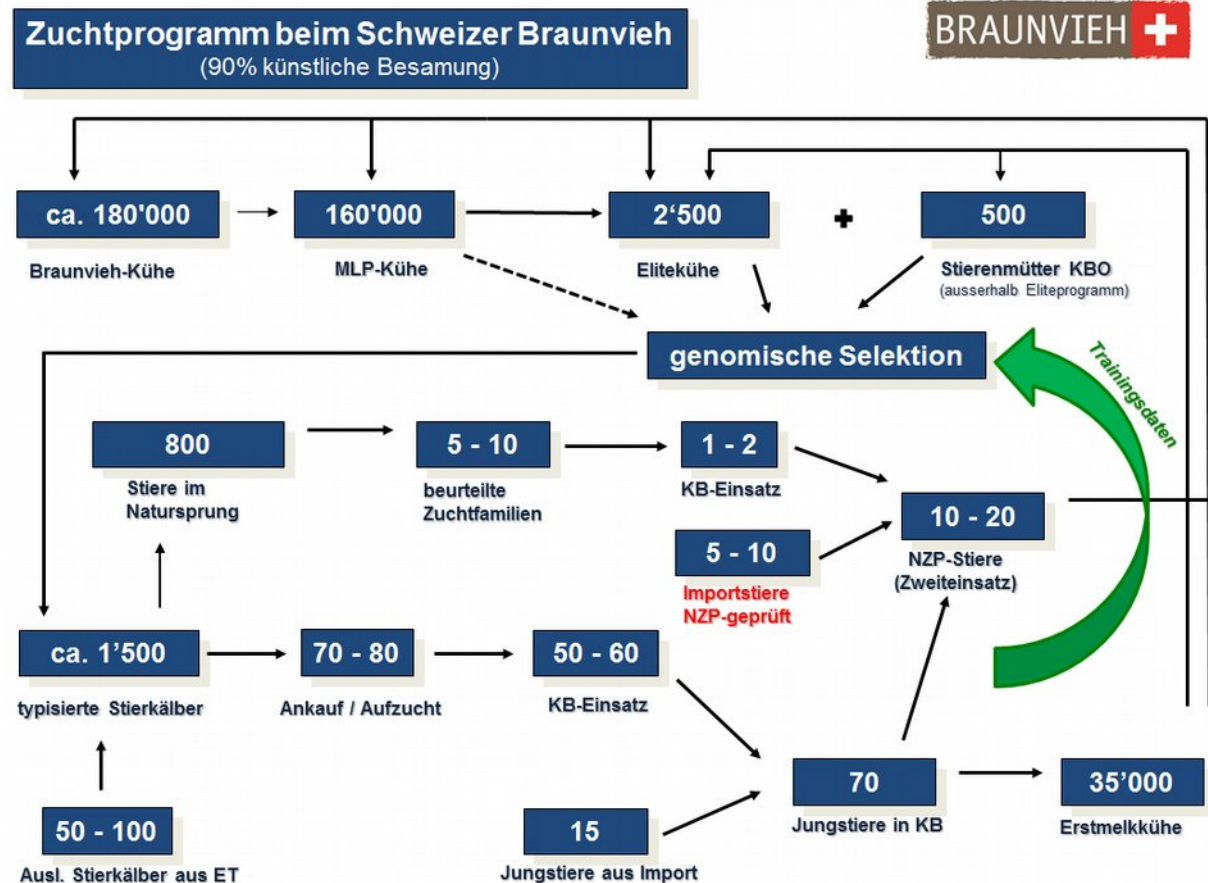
Zuchtprogramm beim Schweizer Braunvieh
(90% künstliche Besamung)

BRAUNVIEH

ca. 180'000
Braunvieh-Kühe

160'000
MLP-Kühe

2'500
Elitekühe

+

500
Stierenmütter KBO
(ausserhalb Eliteprogramm)

genomische Selektion

Trainingsdaten

800
Stiere im Natursprung

5 - 10
beurteilte Zuchtfamilien

1 - 2
KB-Einsatz

10 - 20
NZP-Stiere
(Zweiteinsatz)

5 - 10
Importstiere
NZP-geprüft

ca. 1'500
typisierte Stierkälber

70 - 80
Ankauf / Aufzucht

50 - 60
KB-Einsatz

70
Jungstiere in KB

35'000
Erstmelkkühe

50 - 100
Ausl. Stierkälber aus ET

15
Jungstiere aus Import